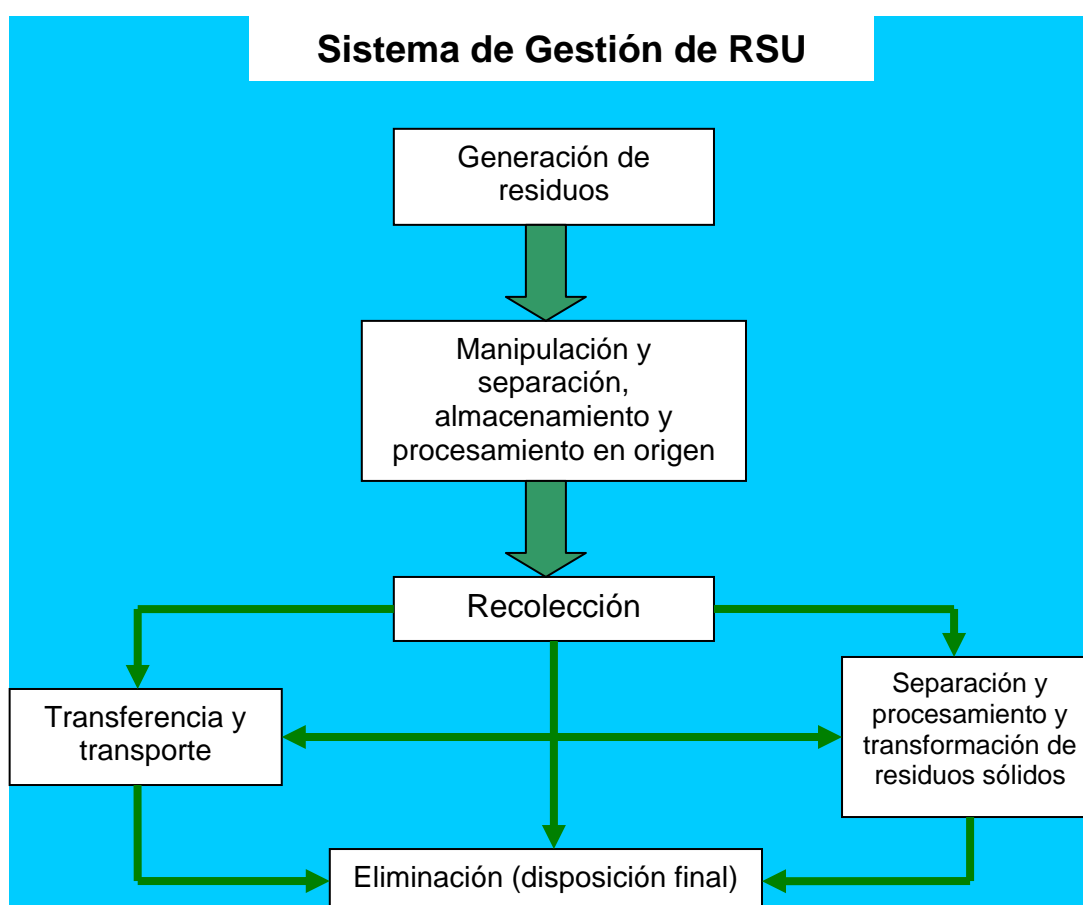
Sistema de Gestión de RSU

Generación de residuos

Manipulación y separación, almacenamiento y procesamiento en origen

Recolección

Transferencia y transporte

Separación y procesamiento y transformación de residuos sólidos

Eliminación (disposición final)